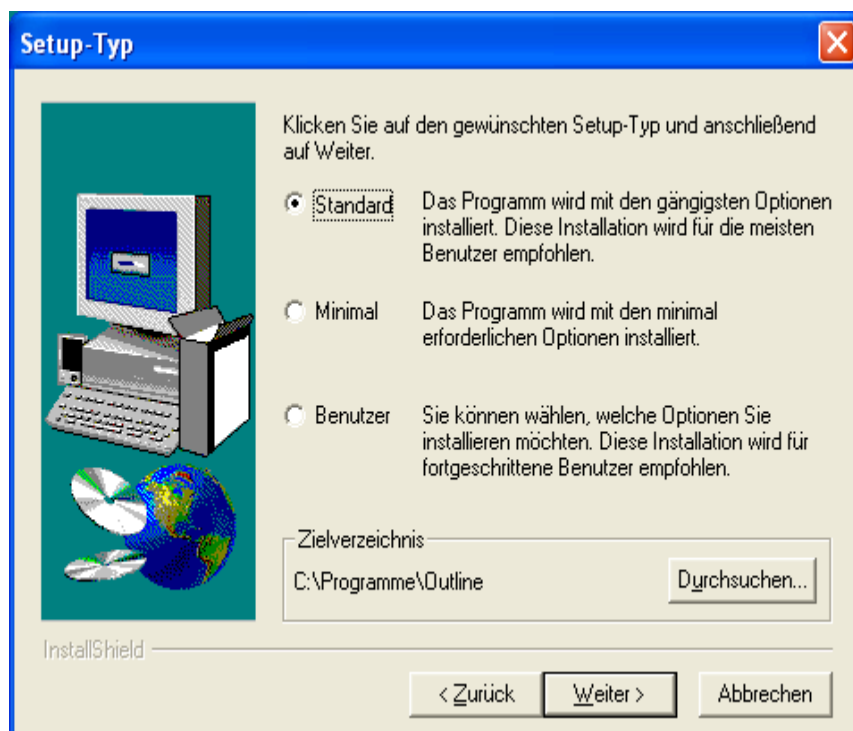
Setup-Typ

Klicken Sie auf den gewünschten Setup-Typ und anschließend auf Weiter.

Standard — Das Programm wird mit den gängigsten Optionen installiert. Diese Installation wird für die meisten Benutzer empfohlen.

Minimal — Das Programm wird mit den minimal erforderlichen Optionen installiert.

Benutzer — Sie können wählen, welche Optionen Sie installieren möchten. Diese Installation wird für fortgeschrittene Benutzer empfohlen.

Zielverzeichnis

C:\Programme\Outline

Durchsuchen...

InstallShield

< Zurück

Weiter >

Abbrechen